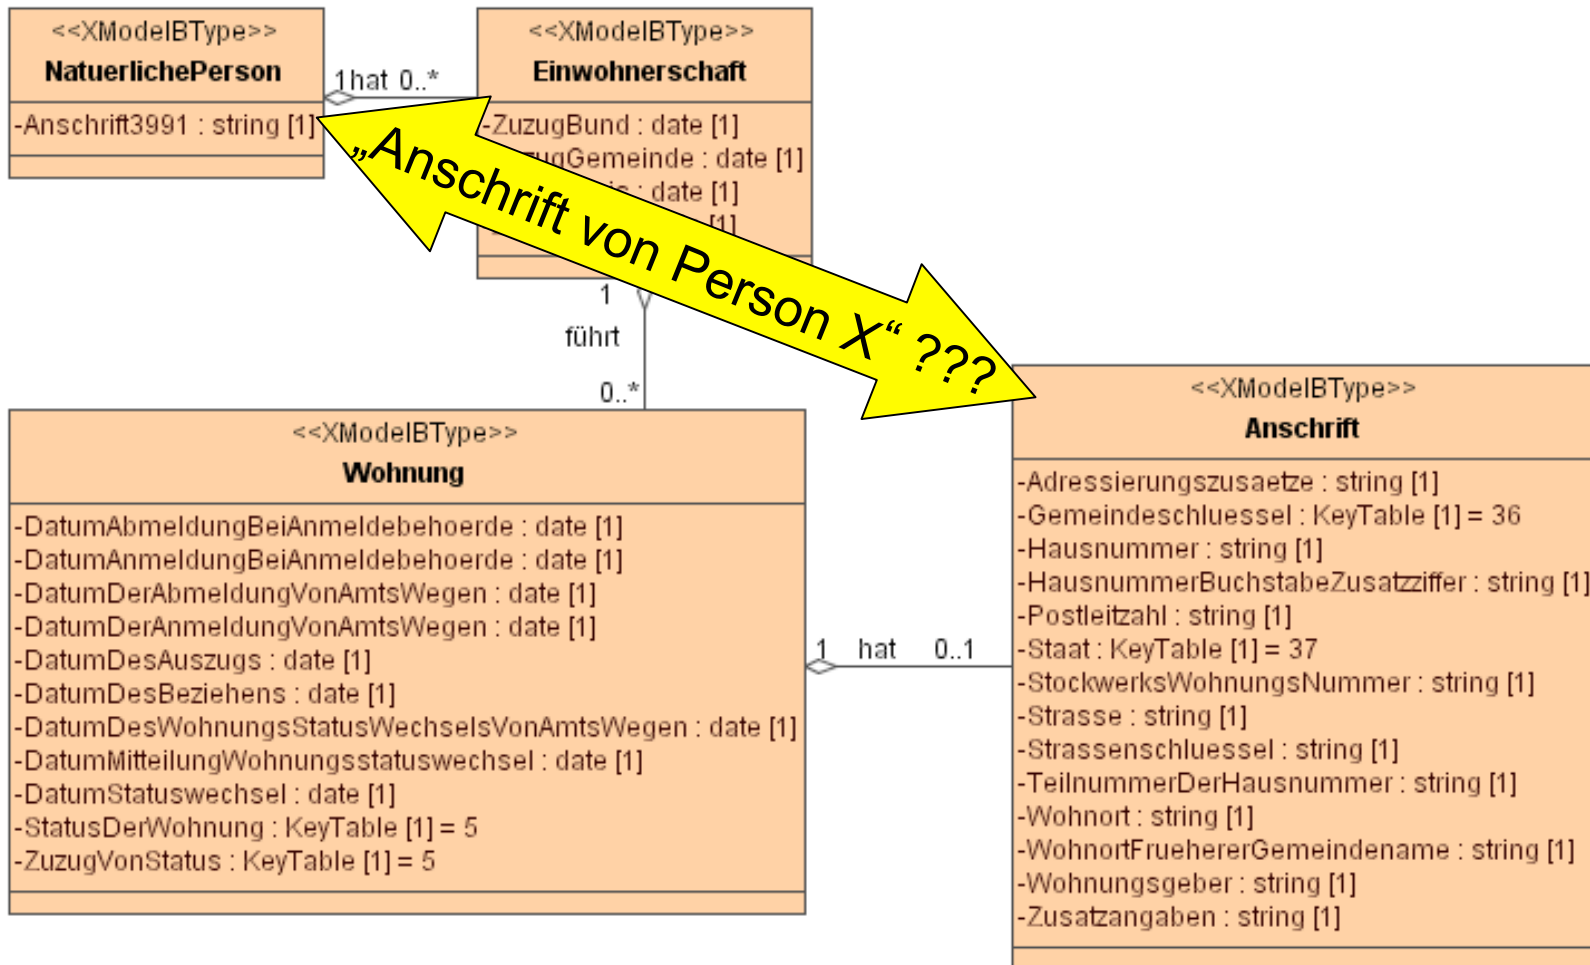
<<XModelBType>>
NatuerlichePerson

-Anschrift3991 : string [1]

1 hat 0..*

<<XModelBType>>
Einwohnerschaft

-ZuzugBund : date [1]
-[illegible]ugGemeinde : date [1]
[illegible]: date [1]
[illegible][1]

„Anschrift von Person X“ ???

1
führt
0..*

<<XModelBType>>
Wohnung

-DatumAbmeldungBeiAnmeldebehoerde : date [1]
-DatumAnmeldungBeiAnmeldebehoerde : date [1]
-DatumDerAbmeldungVonAmtsWegen : date [1]
-DatumDerAnmeldungVonAmtsWegen : date [1]
-DatumDesAuszugs : date [1]
-DatumDesBeziehens : date [1]
-DatumDesWohnungsStatusWechselsVonAmtsWegen : date [1]
-DatumMitteilungWohnungsstatuswechsel : date [1]
-DatumStatuswechsel : date [1]
-StatusDerWohnung : KeyTable [1] = 5
-ZuzugVonStatus : KeyTable [1] = 5

1 hat 0..1

<<XModelBType>>
Anschrift

-Adressierungszusaetze : string [1]
-Gemeindeschluessel : KeyTable [1] = 36
-Hausnummer : string [1]
-HausnummerBuchstabeZusatzziffer : string [1]
-Postleitzahl : string [1]
-Staat : KeyTable [1] = 37
-StockwerksWohnungsNummer : string [1]
-Strasse : string [1]
-Strassenschluessel : string [1]
-TeilnummerDerHausnummer : string [1]
-Wohnort : string [1]
-WohnortFruehererGemeindename : string [1]
-Wohnungsgeber : string [1]
-Zusatzangaben : string [1]